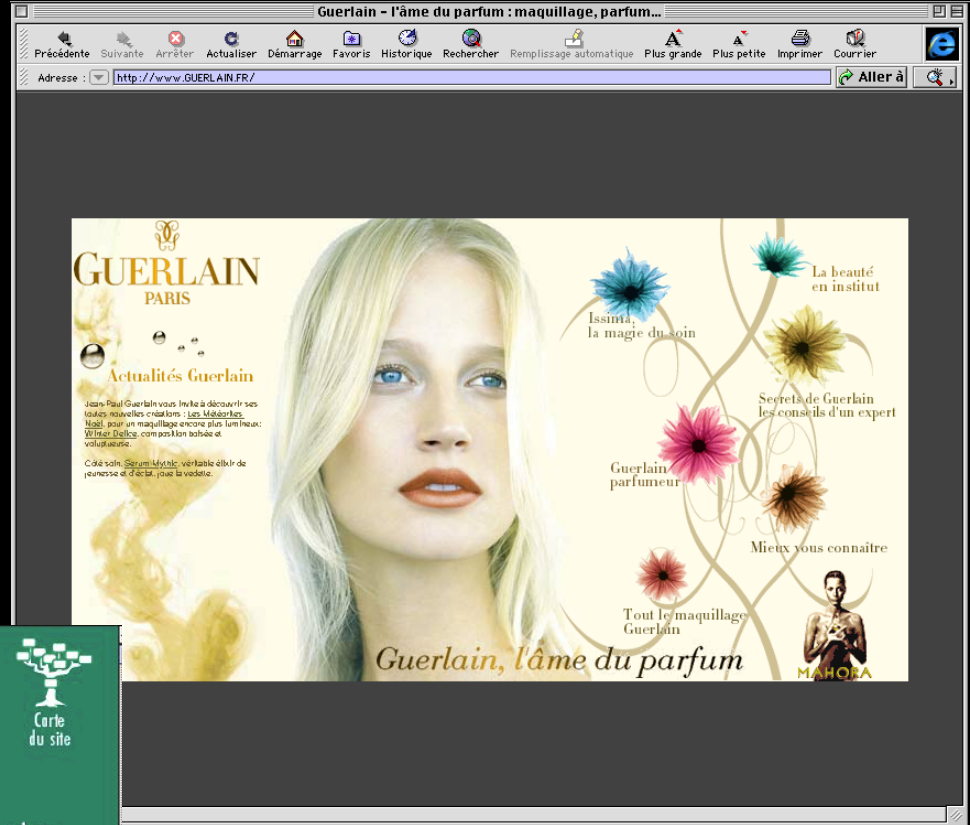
Guerlain – l'âme du parfum : maquillage, parfum...

Précédente Suivante Arrêter Actualiser Démarrage Favoris Historique Rechercher Remplissage automatique Plus grande Plus petite Imprimer Courrier

Adresse : http://www.GUERLAIN.FR/ Aller à

GUERLAIN
PARIS

Actualités Guerlain

Jean-Paul Guerlain vous invite à découvrir ses toutes nouvelles créations : Les Météorites Noël, pour un maquillage encore plus lumineux; Winter Delice, composition boisée et voluptueuse.

Côté soin, Sérum Mythic, véritable élixir de jeunesse et d'éclat, joue la vedette.

Issima, la magie du soin

La beauté en institut

Secrets de Guerlain les conseils d'un expert

Guerlain parfumeur

Mieux vous connaître

Tout le maquillage Guerlain

MAHORA

Guerlain, l'âme du parfum

Carte du site